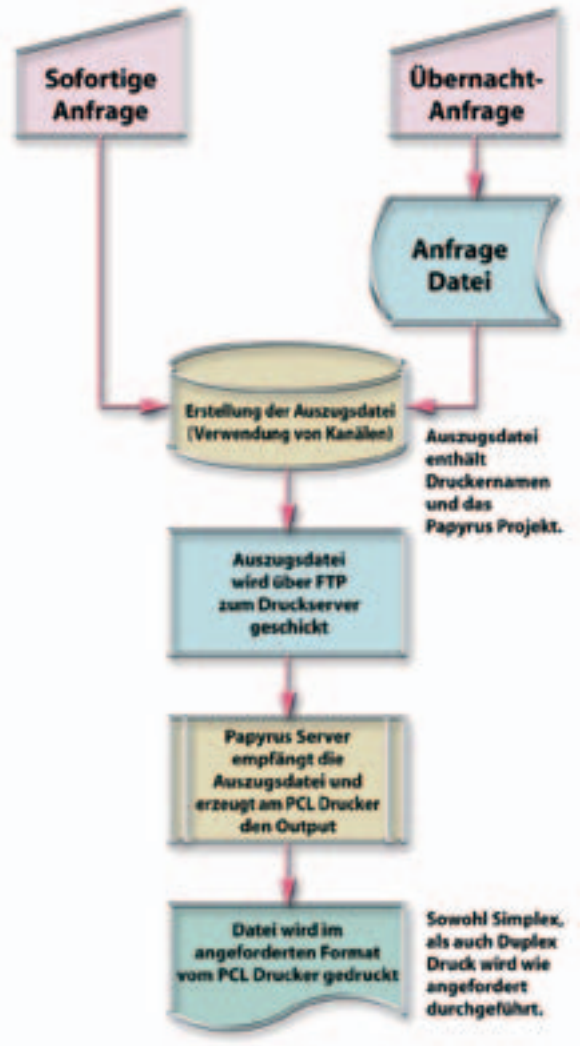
Sofortige Anfrage

Übernacht-Anfrage

Anfrage Datei

Erstellung der Auszugsdatei (Verwendung von Kanälen)

Auszugsdatei enthält Druckernamen und das Papyrus Projekt.

Auszugsdatei wird über FTP zum Druckserver geschickt

Papyrus Server empfängt die Auszugsdatei und erzeugt am PCL Drucker den Output

Datei wird im angeforderten Format vom PCL Drucker gedruckt

Sowohl Simplex, als auch Duplex Druck wird wie angefordert durchgeführt.